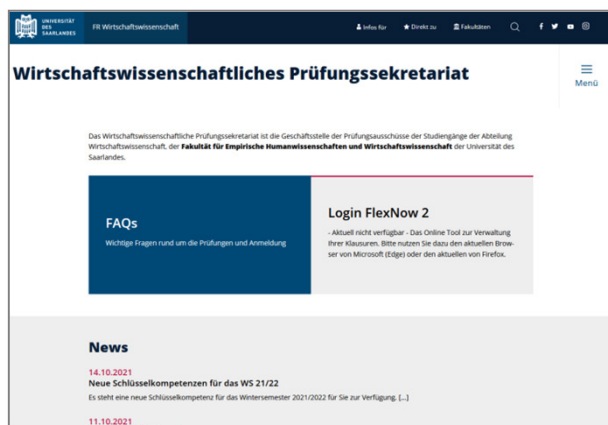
UNIVERSITÄT DES SAARLANDES

FR Wirtschaftswissenschaft

Infos für

Direkt zu

Fakultäten

Wirtschaftswissenschaftliches Prüfungssekretariat

Menü

Das Wirtschaftswissenschaftliche Prüfungssekretariat ist die Geschäftsstelle der Prüfungsausschüsse der Studiengänge der Abteilung Wirtschaftswissenschaft, der **Fakultät für Empirische Humanwissenschaften und Wirtschaftswissenschaft** der Universität des Saarlandes.

FAQs

Wichtige Fragen rund um die Prüfungen und Anmeldung

Login FlexNow 2

- Aktuell nicht verfügbar - Das Online Tool zur Verwaltung Ihrer Klausuren. Bitte nutzen Sie dazu den aktuellen Browser von Microsoft (Edge) oder den aktuellen von Firefox.

News

14.10.2021

Neue Schlüsselkompetenzen für das WS 21/22

Es steht eine neue Schlüsselkompetenz für das Wintersemester 2021/2022 für Sie zur Verfügung. [...]

11.10.2021